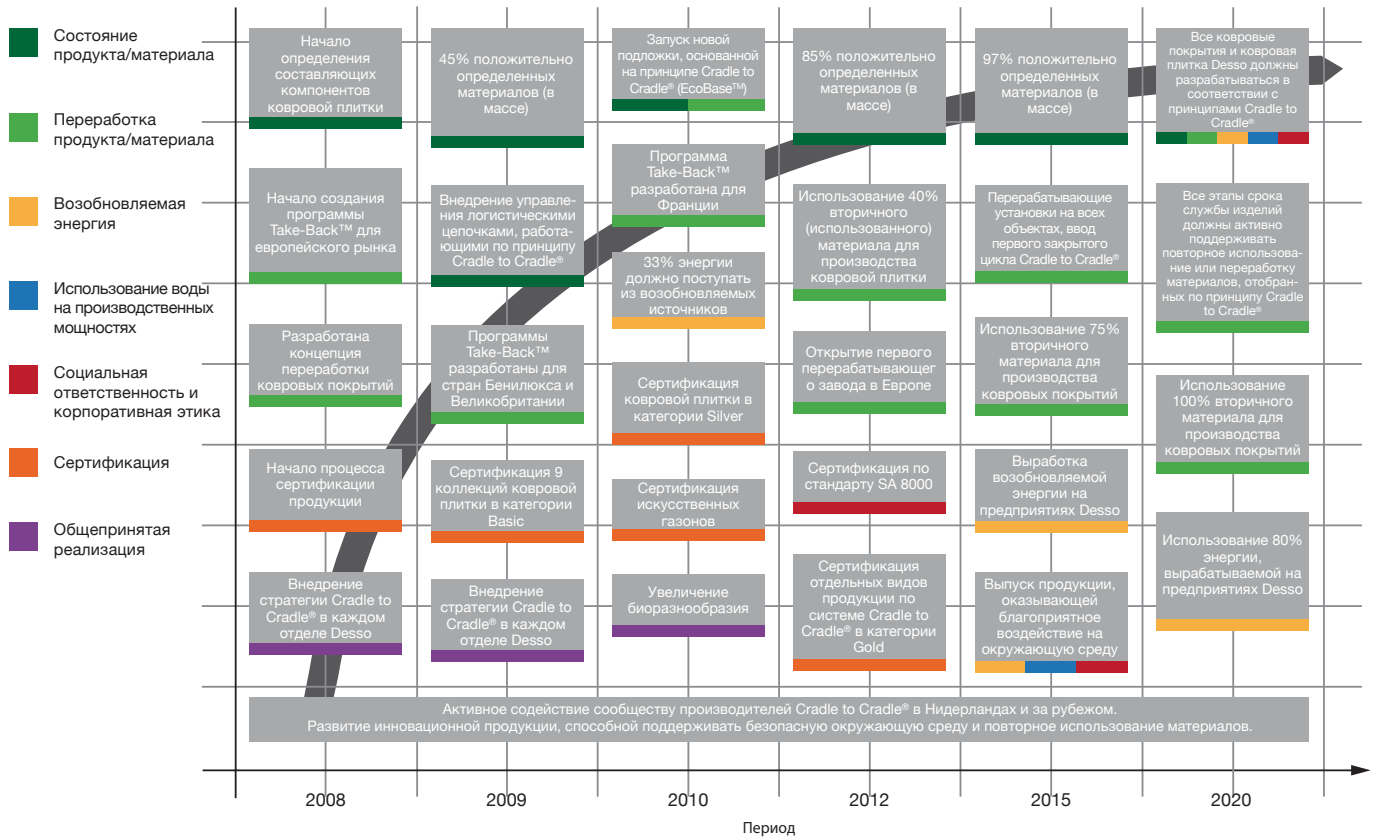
Состояние продукта/материала

Переработка продукта/материала

Возобновляемая энергия

Использование воды на производственных мощностях

Социальная ответственность и корпоративная этика

Сертификация

Общепринятая реализация

Начало определения составляющих компонентов ковровой плитки

Начало создания программы Take-Back™ для европейского рынка

Разработана концепция переработки ковровых покрытий

Начало процесса сертификации продукции

Внедрение стратегии Cradle to Cradle® в каждом отделе Desso

45% положительно определенных материалов (в массе)

Внедрение управления логистическими цепочками, работающими по принципу Cradle to Cradle®

Программы Take-Back™ разработаны для стран Бенилюкса и Великобритании

Сертификация 9 коллекций ковровой плитки в категории Basic

Внедрение стратегии Cradle to Cradle® в каждом отделе Desso

Запуск новой подложки, основанной на принципе Cradle to Cradle® (EcoBase™)

Программа Take-Back™ разработана для Франции

33% энергии должно поступать из возобновляемых источников

Сертификация ковровой плитки в категории Silver

Сертификация искусственных газонов

Увеличение биоразнообразия

85% положительно определенных материалов (в массе)

Использование 40% вторичного (использованного) материала для производства ковровой плитки

Открытие первого перерабатывающего завода в Европе

Сертификация по стандарту SA 8000

Сертификация отдельных видов продукции по системе Cradle to Cradle® в категории Gold

97% положительно определенных материалов (в массе)

Перерабатывающие установки на всех объектах, ввод первого закрытого цикла Cradle to Cradle®

Использование 75% вторичного материала для производства ковровых покрытий

Выработка возобновляемой энергии на предприятиях Desso

Выпуск продукции, оказывающей благоприятное воздействие на окружающую среду

Все ковровые покрытия и ковровая плитка Desso должны разрабатываться в соответствии с принципами Cradle to Cradle®

Все этапы срока службы изделий должны активно поддерживать повторное использование или переработку материалов, отобранных по принципу Cradle to Cradle®

Использование 100% вторичного материала для производства ковровых покрытий

Использование 80% энергии, вырабатываемой на предприятиях Desso

Активное содействие сообществу производителей Cradle to Cradle® в Нидерландах и за рубежом. Развитие инновационной продукции, способной поддерживать безопасную окружающую среду и повторное использование материалов.

2008 2009 2010 2012 2015 2020

Период